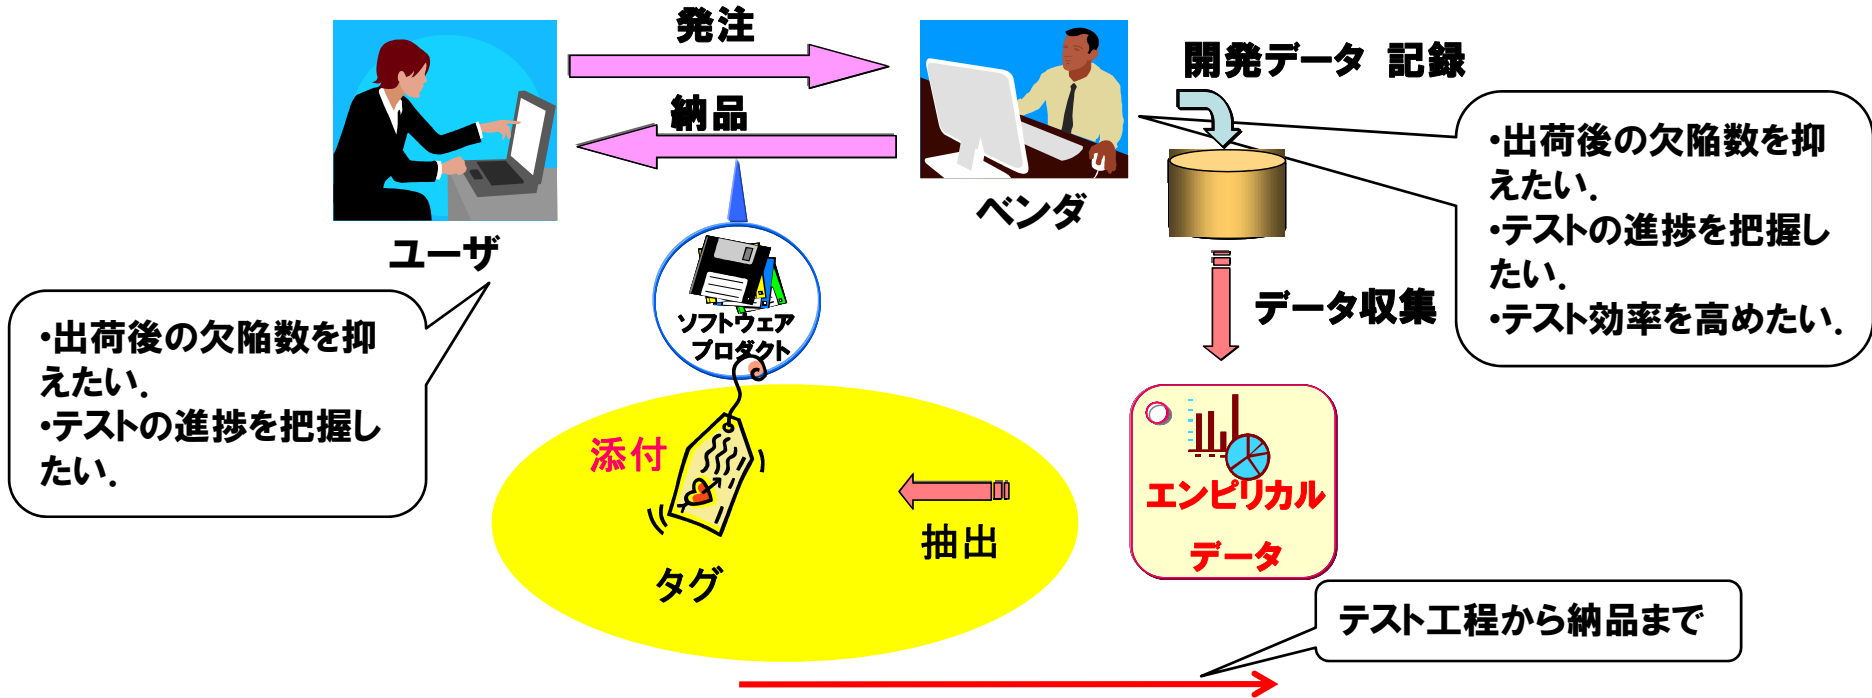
発注

納品

ユーザ

ベンダ

開発データ 記録

•出荷後の欠陥数を抑えたい.
•テストの進捗を把握したい.
•テスト効率を高めたい.

•出荷後の欠陥数を抑えたい.
•テストの進捗を把握したい.

ソフトウェアプロダクト

データ収集

添付

タグ

抽出

エンピリカルデータ

テスト工程から納品まで